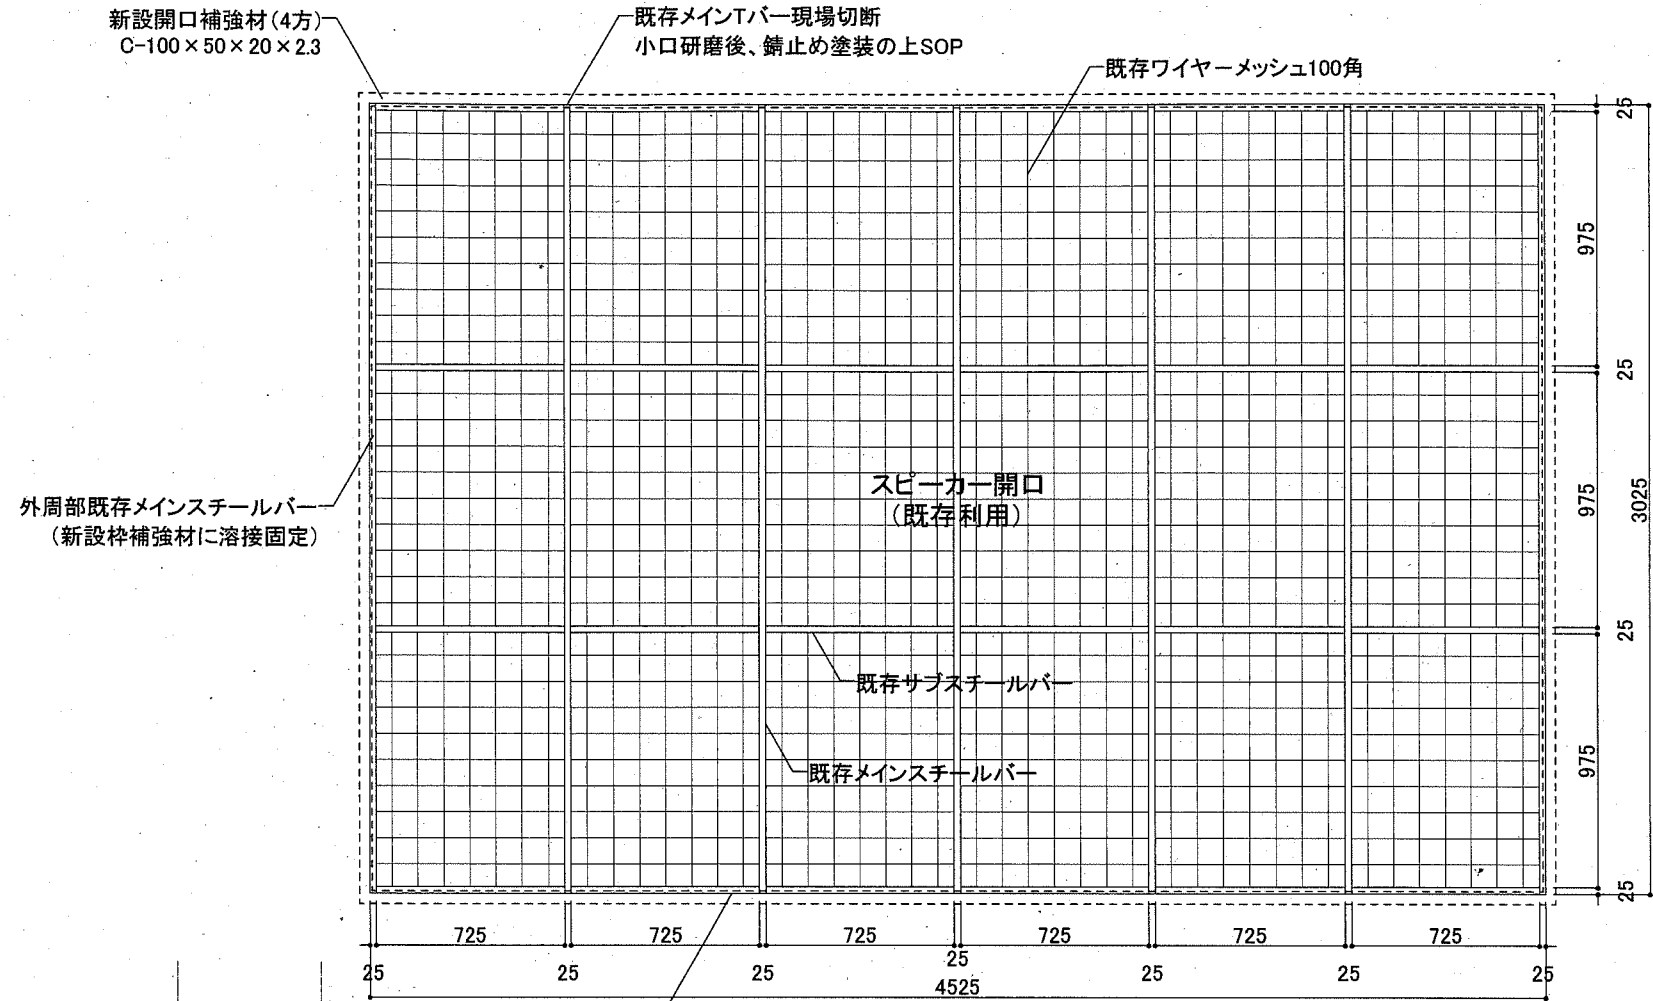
新設開口補強材(4方)
C-100×50×20×2.3

既存メインTバー現場切断
小口研磨後、錆止め塗装の上SOP

既存ワイヤーメッシュ100角

外周部既存メインスチールバー
(新設枠補強材に溶接固定)

スピーカー開口
(既存利用)

既存サブスチールバー

既存メインスチールバー

25
975
25
975
3025
25
975
25

725
725
725
725
725
725
25
25
25
25
25
25
25
4525